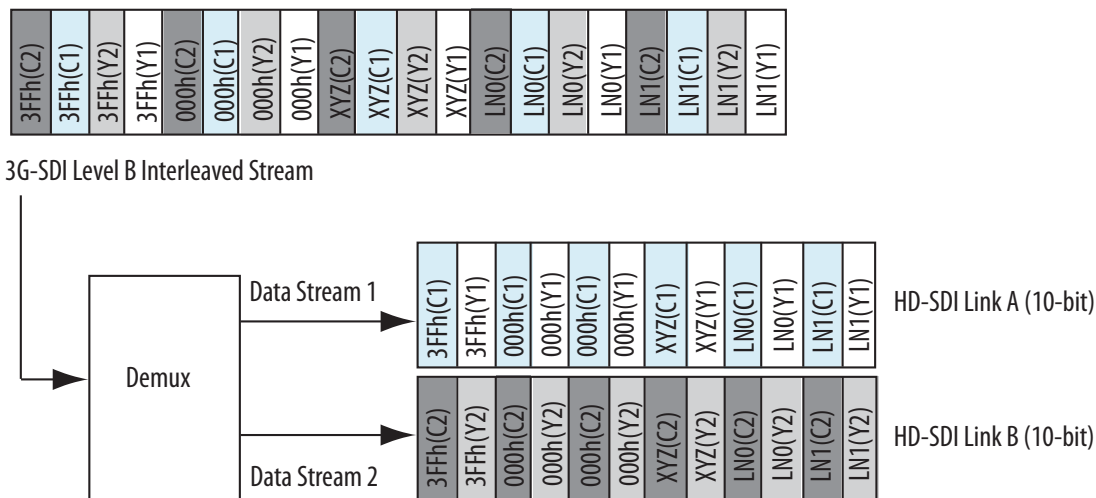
| 3FFh(C2) | 3FFh(C1) | 3FFh(Y2) | 3FFh(Y1) | 000h(C2) | 000h(C1) | 000h(Y2) | 000h(Y1) | XYZ(C2) | XYZ(C1) | XYZ(Y2) | XYZ(Y1) | LN0(C2) | LN0(C1) | LN0(Y2) | LN0(Y1) | LN1(C2) | LN1(C1) | LN1(Y2) | LN1(Y1) |
|---|---|---|---|---|---|---|---|---|---|---|---|---|---|---|---|---|---|---|---|

3G-SDI Level B Interleaved Stream

Demux

Data Stream 1

| 3FFh(C1) | 3FFh(Y1) | 000h(C1) | 000h(Y1) | 000h(C1) | 000h(Y1) | XYZ(C1) | XYZ(Y1) | LN0(C1) | LN0(Y1) | LN1(C1) | LN1(Y1) |
|---|---|---|---|---|---|---|---|---|---|---|---|

HD-SDI Link A (10-bit)

| 3FFh(C2) | 3FFh(Y2) | 000h(C2) | 000h(Y2) | 000h(C2) | 000h(Y2) | XYZ(C2) | XYZ(Y2) | LN0(C2) | LN0(Y2) | LN1(C2) | LN1(Y2) |
|---|---|---|---|---|---|---|---|---|---|---|---|

HD-SDI Link B (10-bit)

Data Stream 2